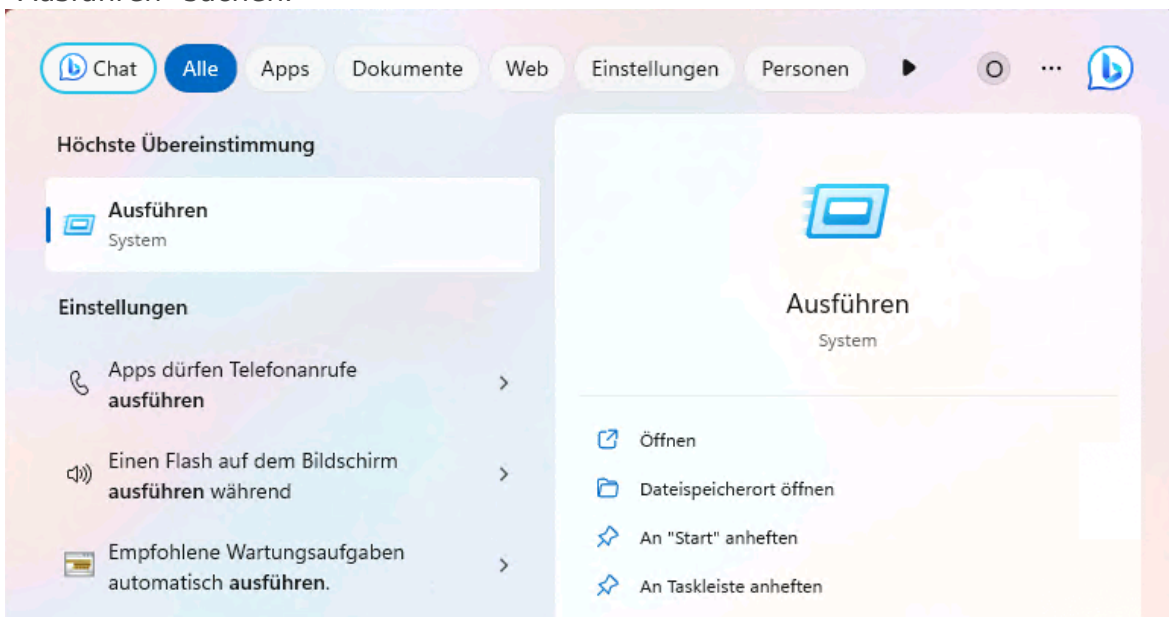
Chat Alle Apps Dokumente Web Einstellungen Personen O ···

Höchste Übereinstimmung

Ausführen
System

Einstellungen

Apps dürfen Telefonanrufe ausführen >

Einen Flash auf dem Bildschirm ausführen während >

Empfohlene Wartungsaufgaben automatisch ausführen. >

Ausführen
System

Öffnen

Dateispeicherort öffnen

An "Start" anheften

An Taskleiste anheften